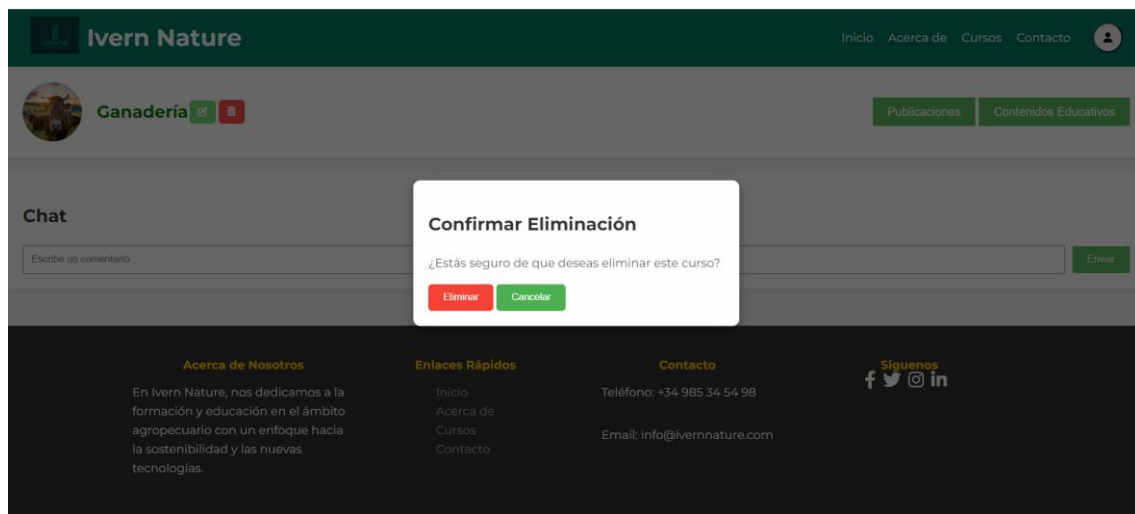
Ivern Nature

Inicio Acerca de Cursos Contacto

Ganadería

Publicaciones Contenidos Educativos

Chat

Escribe un comentario...

Enviar

Confirmar Eliminación

¿Estás seguro de que deseas eliminar este curso?

Eliminar Cancelar

Acerca de Nosotros

En Ivern Nature, nos dedicamos a la formación y educación en el ámbito agropecuario con un enfoque hacia la sostenibilidad y las nuevas tecnologías.

Enlaces Rápidos

Inicio
Acerca de
Cursos
Contacto

Contacto

Teléfono: +34 985 34 54 98

Email: info@ivernnature.com

Síguenos